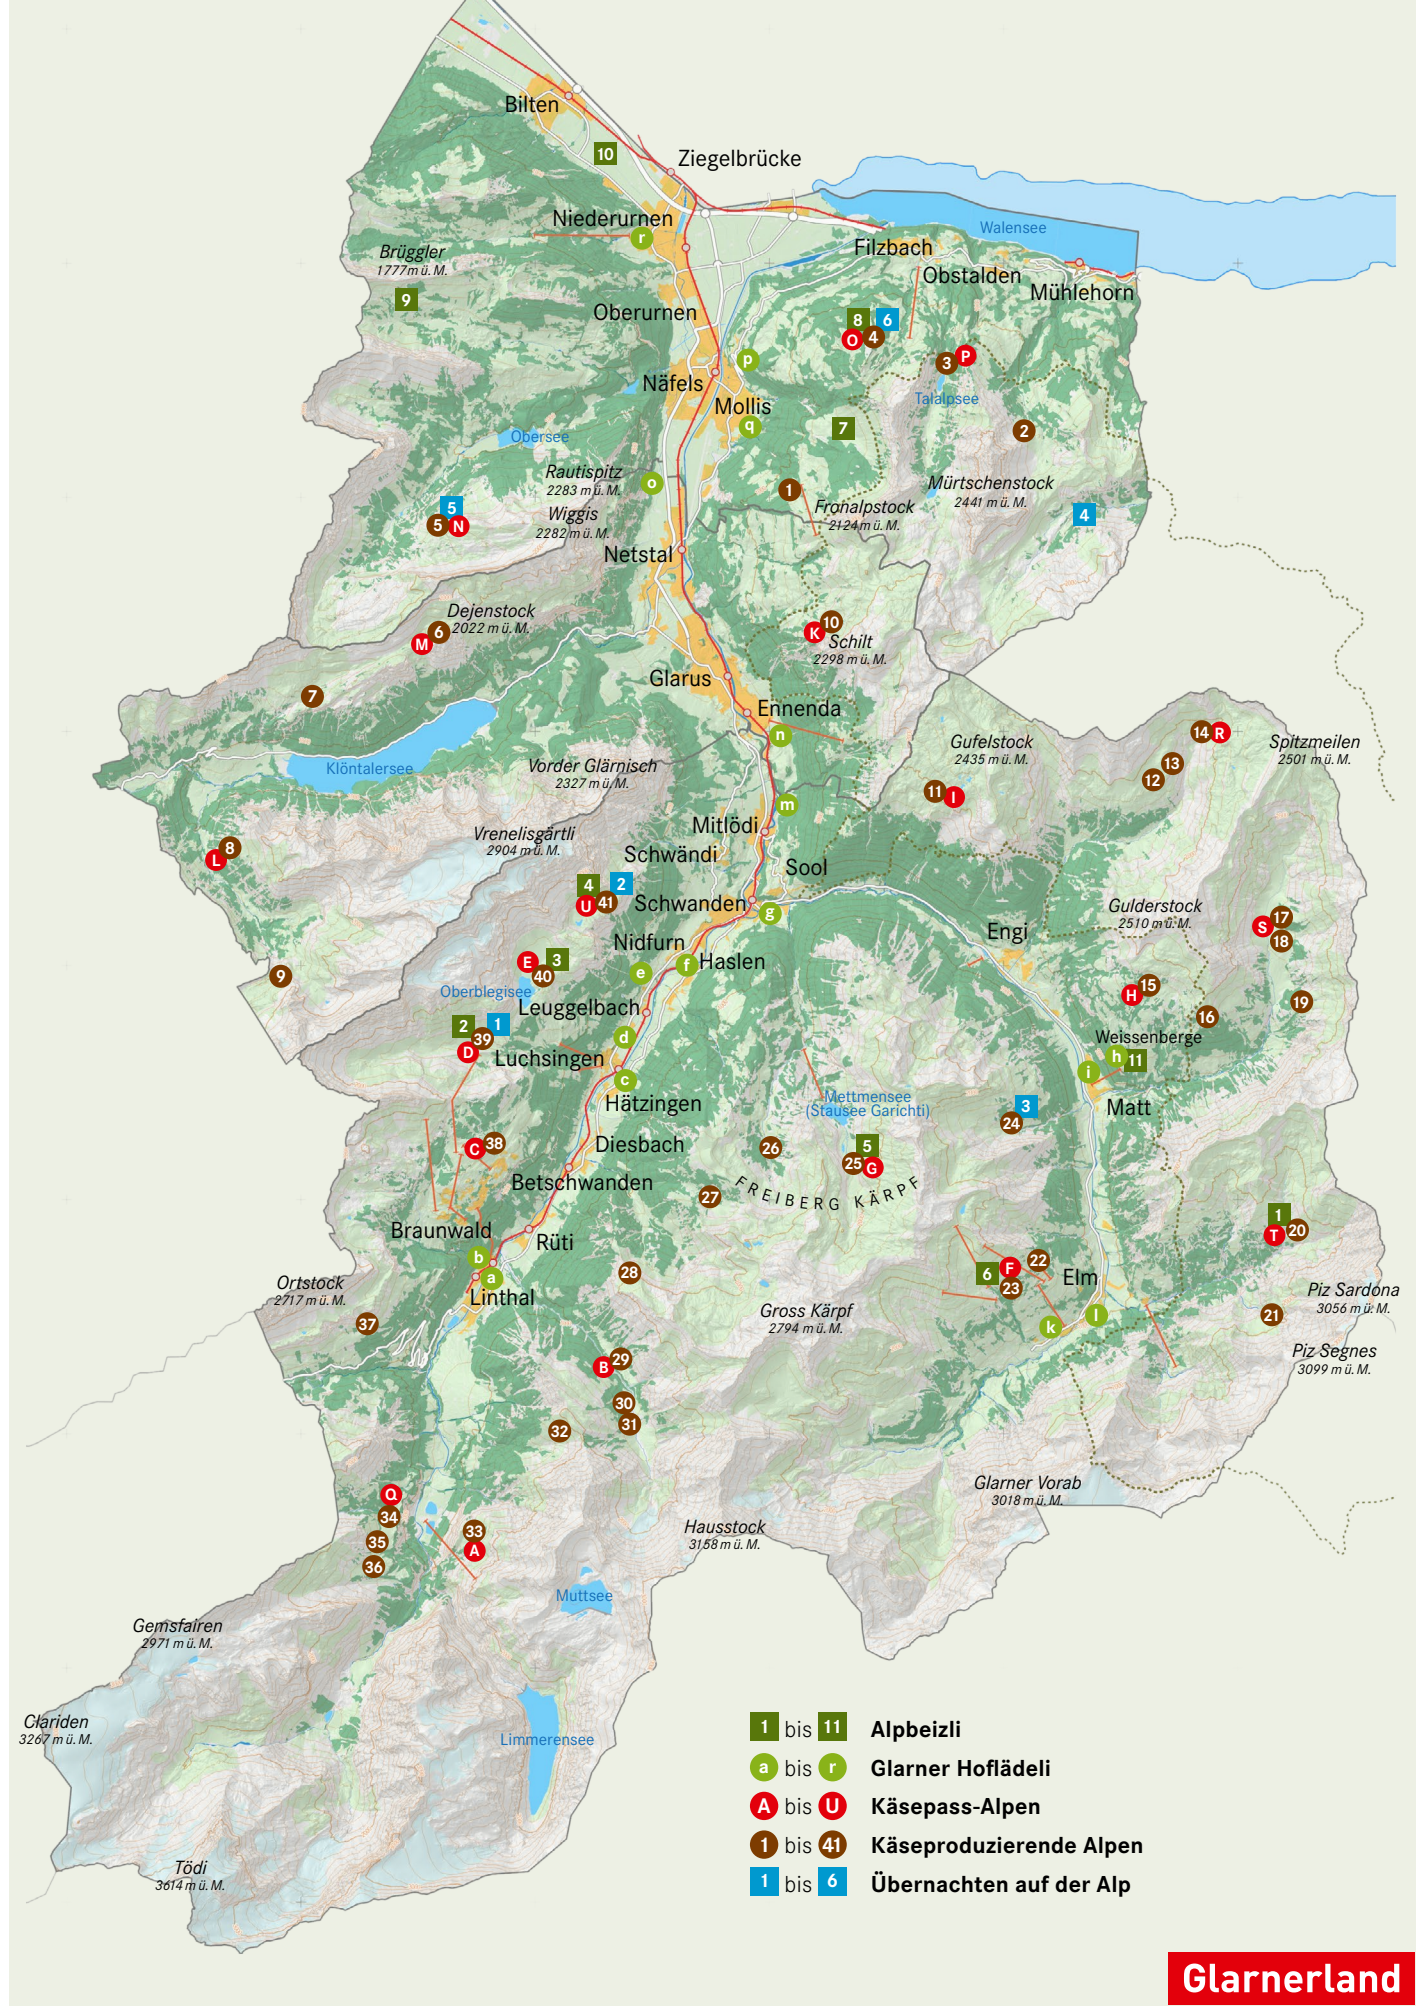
Bilten
10
Ziegelbrücke
Niederurnen
r
Walensee
Filzbach
Obstalden
Mühlehorn
Brüggler
1777 m ü. M.
9
Oberurnen
8
6
O
4
3
P
p
Näfels
Mollis
Talalpsee
Obersee
q
7
2
Rautispitz
2283 m ü. M.
o
Mürtschenstock
2441 m ü. M.
1
Fronalpstock
2124 m ü. M.
5
5
N
Wiggis
2282 m ü. M.
4
Netstal
Dejenstock
2022 m ü. M.
M
6
10
K
Schilt
2298 m ü. M.
7
Glarus
Ennenda
n
14
R
Gufelstock
2435 m ü. M.
13
Spitzmeilen
2501 m ü. M.
12
Klöntalersee
Vorder Glärnisch
2327 m ü. M.
11
I
m
L
8
Vrenelisgärtli
2904 m ü. M.
Mitlödi
Schwändi
Sool
4
2
U
41
Schwanden
g
Gulderstock
2510 m ü. M.
S
17
18
Engi
Nidfurn
E
3
40
e
f
Haslen
9
Oberblegisee
H
15
19
Leuggelbach
16
2
1
39
d
Weissenberge
D
Luchsingen
h
11
i
c
Mettmensee
(Stausee Garichti)
3
Hätzingen
24
Matt
C
38
Diesbach
26
5
25
G
Betschwanden
27
FREIBERG KÄRPF
1
Braunwald
Rüti
T
20
b
6
F
22
a
23
Elm
Ortstock
2717 m ü. M.
Linthal
28
Piz Sardona
3056 m ü. M.
37
Gross Kärpf
2794 m ü. M.
k
l
21
Piz Segnes
3099 m ü. M.
B
29
30
31
32
Glarner Vorab
3018 m ü. M.
Q
34
33
A
35
Hausstock
3158 m ü. M.
36
Muttsee
Gemsfairen
2971 m ü. M.
Clariden
3267 m ü. M.
Limmerensee
Tödi
3614 m ü. M.

1 bis 11 Alpbeizli
a bis r Glarner Hoflädeli
A bis U Käsepass-Alpen
1 bis 41 Käseproduzierende Alpen
1 bis 6 Übernachten auf der Alp

Glarnerland